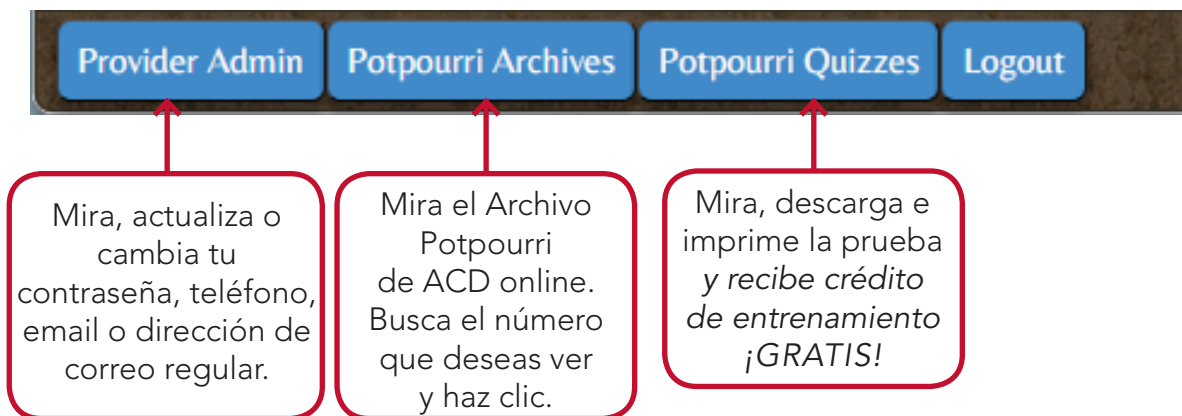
Provider Admin Potpourri Archives Potpourri Quizzes Logout

Mira, actualiza o cambia tu contraseña, teléfono, email o dirección de correo regular.

Mira el Archivo Potpourri de ACD online. Busca el número que deseas ver y haz clic.

Mira, descarga e imprime la prueba *y recibe crédito de entrenamiento ¡GRATIS!*